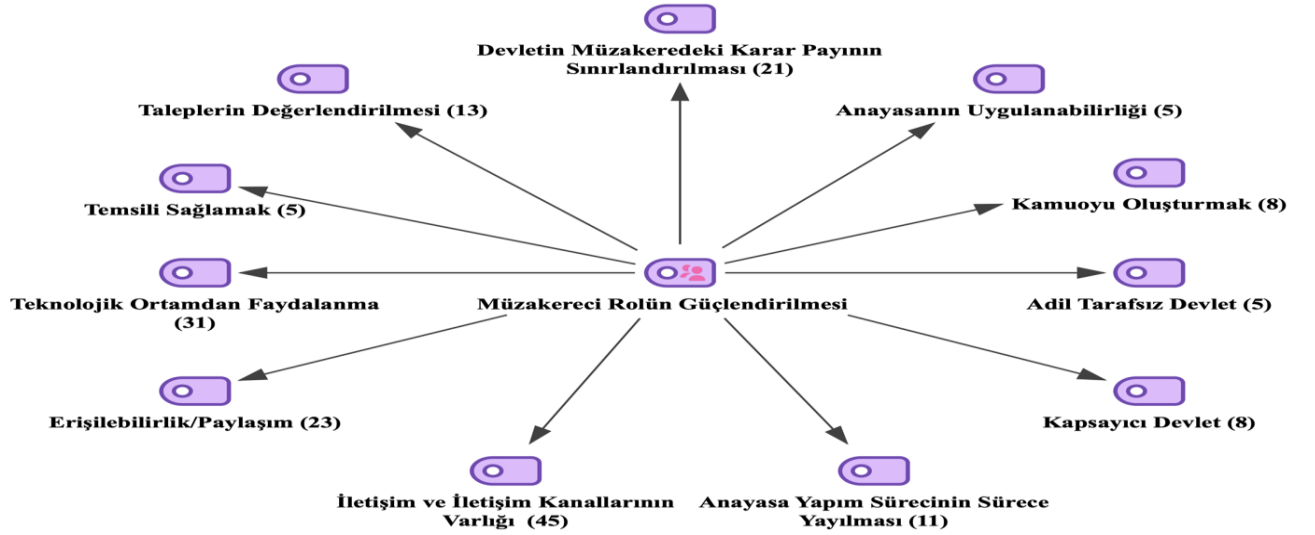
Devletin Müzakeredeki Karar Payının Sınırlandırılması (21)

Taleplerin Değerlendirilmesi (13)

Anayasanın Uygulanabilirliği (5)

Temsili Sağlamak (5)

Kamuoyu Oluşturmak (8)

Teknolojik Ortamdan Faydalanma (31)

Müzakereci Rolün Güçlendirilmesi

Adil Tarafsız Devlet (5)

Erişilebilirlik/Paylaşım (23)

Kapsayıcı Devlet (8)

İletişim ve İletişim Kanallarının Varlığı (45)

Anayasa Yapım Sürecinin Sürece Yayılması (11)